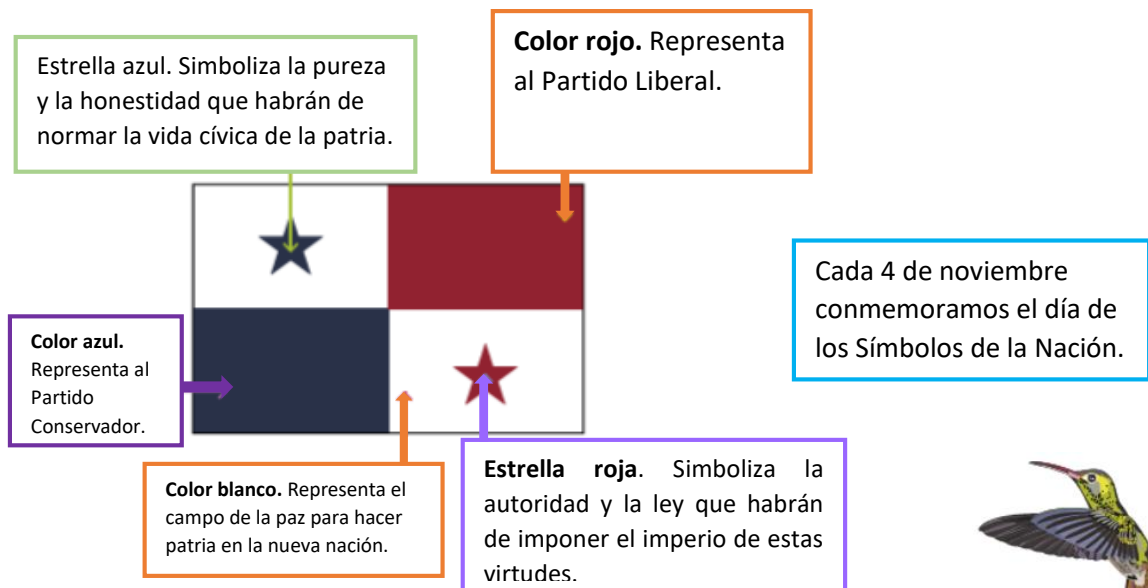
Estrella azul. Simboliza la pureza y la honestidad que habrán de normar la vida cívica de la patria.

**Color rojo.** Representa al Partido Liberal.

Cada 4 de noviembre conmemoramos el día de los Símbolos de la Nación.

**Color azul.** Representa al Partido Conservador.

**Color blanco.** Representa el campo de la paz para hacer patria en la nueva nación.

**Estrella roja**. Simboliza la autoridad y la ley que habrán de imponer el imperio de estas virtudes.